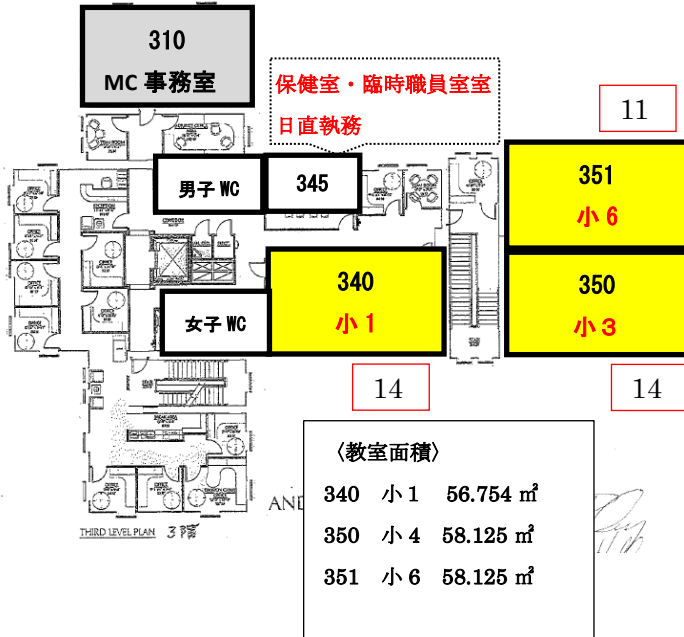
310
MC 事務室

保健室・臨時職員室室
日直執務

11

男子 WC

345

351
小 6

340
小 1

350
小 3

女子 WC

14

14

〈教室面積〉
340　小 1　56.754 ㎡
350　小 4　58.125 ㎡
351　小 6　58.125 ㎡

THIRD LEVEL PLAN　3階

AND